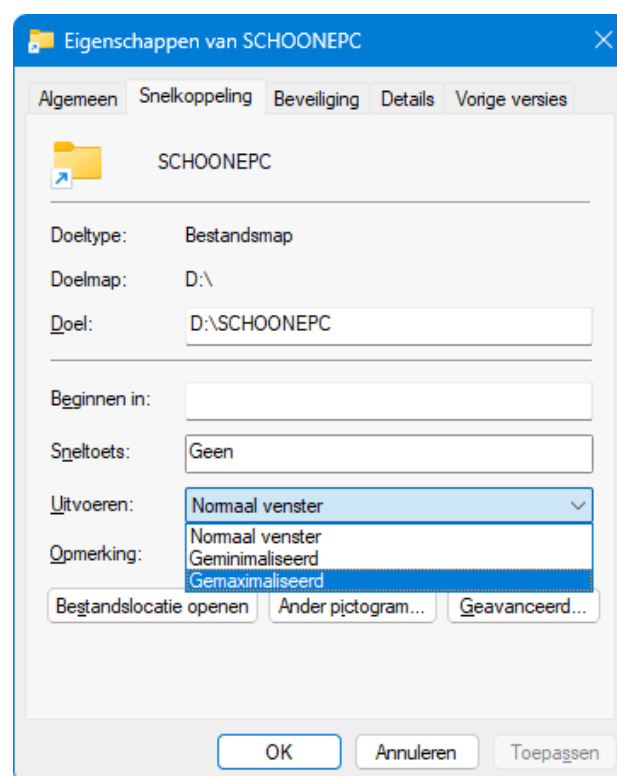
Eigenschappen van SCHOONEPC

Algemeen | Snelkoppeling | Beveiliging | Details | Vorige versies

SCHOONEPC

Doeltype: Bestandsmap

Doelmap: D:\

Doel: D:\SCHOONEPC

Beginnen in:

Sneltoets: Geen

Uitvoeren: Normaal venster

Normaal venster
Geminimaliseerd
Gemaximaliseerd

Opmerking:

Bestandslocatie openen | Ander pictogram... | Geavanceerd...

OK | Annuleren | Toepassen